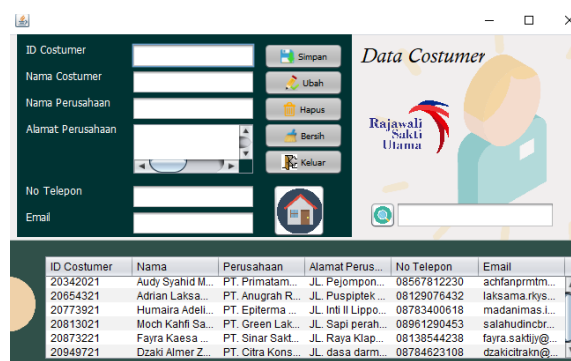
ID Costumer

Nama Costumer

Nama Perusahaan

Alamat Perusahaan

No Telepon

Email

Simpan

Ubah

Hapus

Bersih

Keluar

Data Costumer

Rajawali Sakti Utama

| ID Costumer | Nama | Perusahaan | Alamat Perus... | No Telepon | Email |
|---|---|---|---|---|---|
| 20342021 | Audy Syahid M... | PT. Primatam... | JL. Pejompon... | 08567812230 | achfanprmtm... |
| 20654321 | Adrian Laksa... | PT. Anugrah R... | JL. Puspiptek ... | 08129076432 | laksama.rkys... |
| 20773921 | Humaira Adeli... | PT. Epiterma ... | JL. Inti II Lippo... | 08783400618 | madanimas.i... |
| 20813021 | Moch Kahfi Sa... | PT. Green Lak... | JL. Sapi perah... | 08961290453 | salahudincbr... |
| 20873221 | Fayra Kaesa ... | PT. Sinar Sakt... | JL. Raya Klap... | 08138544238 | fayra.saktijy@... |
| 20949721 | Dzaki Almer Z... | PT. Citra Kons... | JL. dasa darm... | 08784623108 | dzakicitrakn@... |